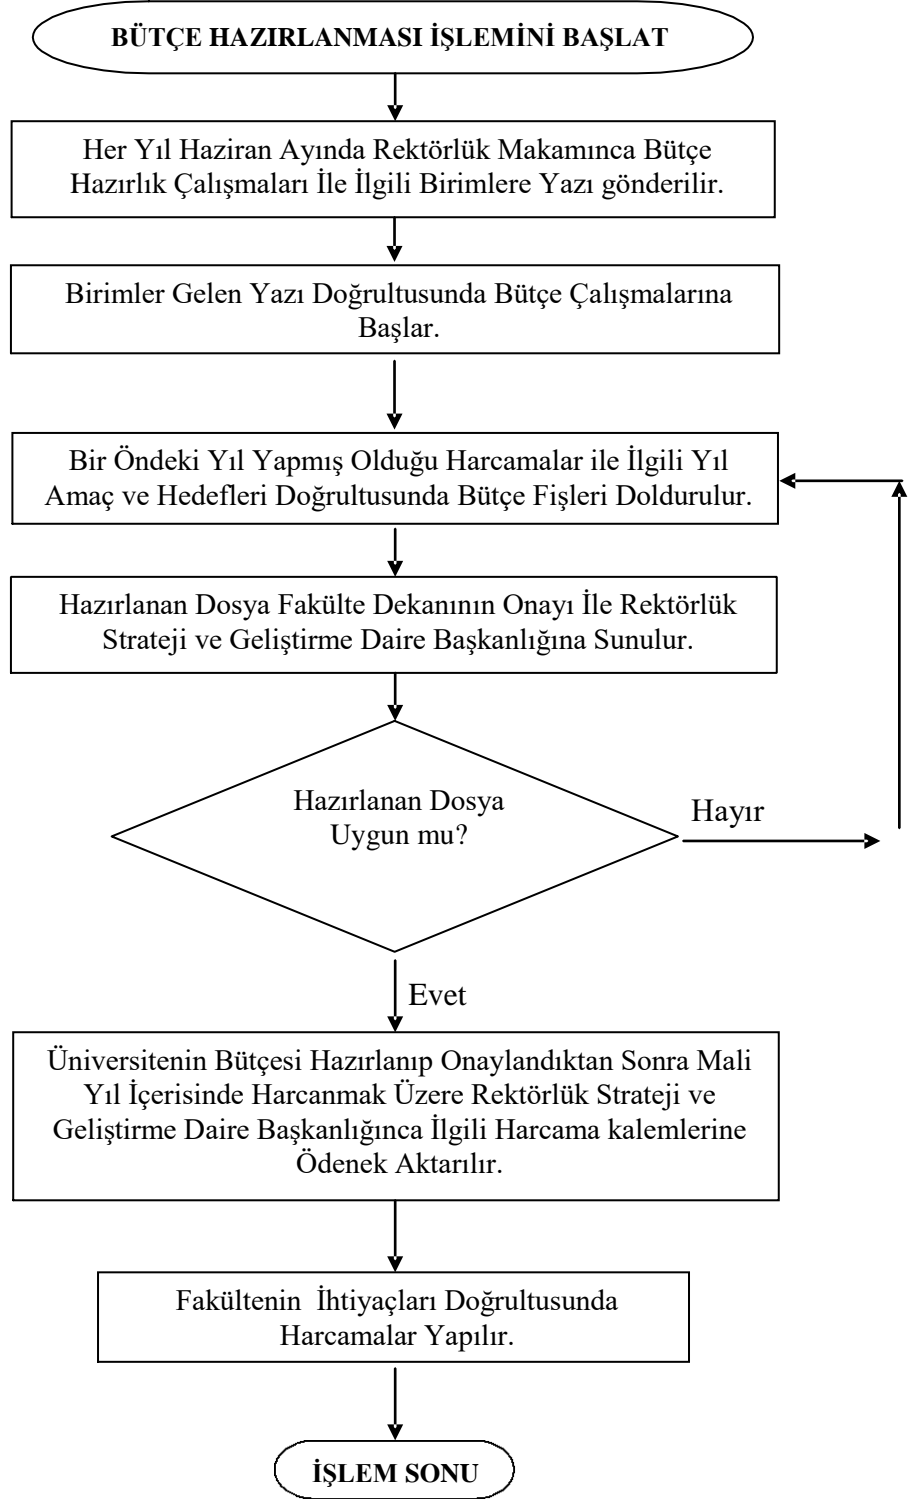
BÜTÇE HAZIRLANMASI İŞLEMİNİ BAŞLAT

Her Yıl Haziran Ayında Rektörlük Makamınca Bütçe Hazırlık Çalışmaları İle İlgili Birimlere Yazı gönderilir.

Birimler Gelen Yazı Doğrultusunda Bütçe Çalışmalarına Başlar.

Bir Öndeki Yıl Yapmış Olduğu Harcamalar ile İlgili Yıl Amaç ve Hedefleri Doğrultusunda Bütçe Fişleri Doldurulur.

Hazırlanan Dosya Fakülte Dekanının Onayı İle Rektörlük Strateji ve Geliştirme Daire Başkanlığına Sunulur.

Hazırlanan Dosya Uygun mu?

Hayır

Evet

Üniversitenin Bütçesi Hazırlanıp Onaylandıktan Sonra Mali Yıl İçerisinde Harcanmak Üzere Rektörlük Strateji ve Geliştirme Daire Başkanlığınca İlgili Harcama kalemlerine Ödenek Aktarılır.

Fakültenin İhtiyaçları Doğrultusunda Harcamalar Yapılır.

İŞLEM SONU